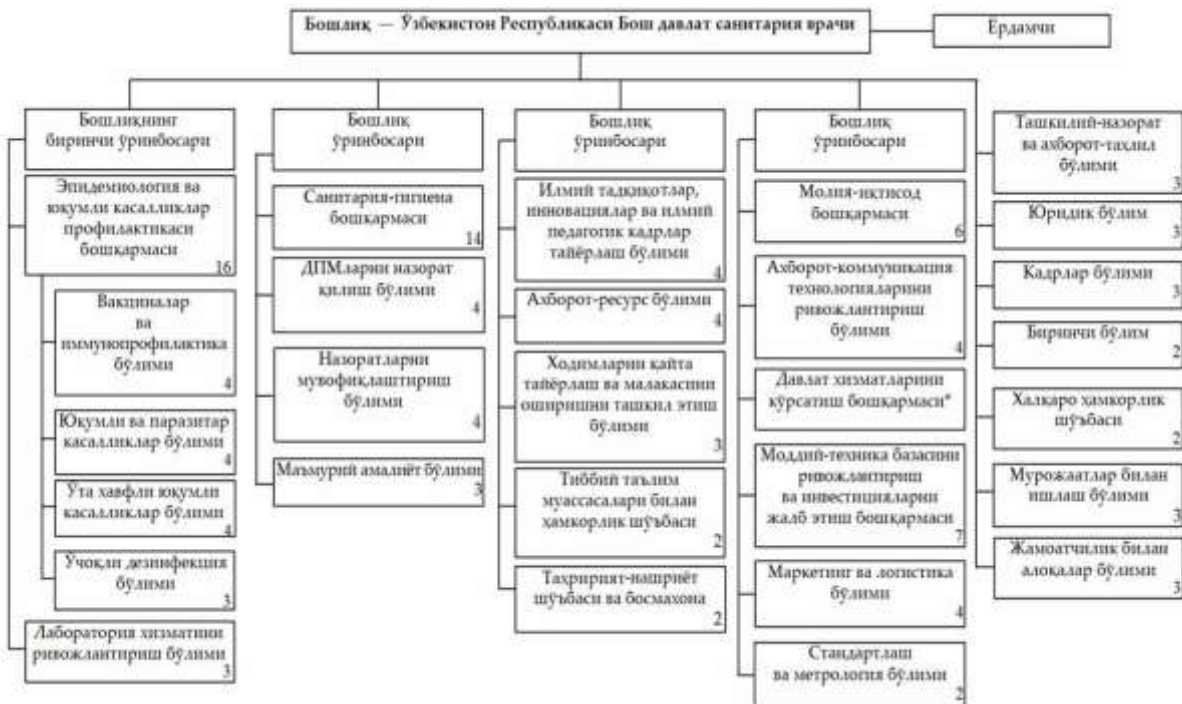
Бошлиқ — Ўзбекистон Республикаси Бош давлат санитария врачи

Ёрдамчи

Бошлиқнинг биринчи ўринбосари

Эпидемиология ва юқумли касалликлар профилактикаси бошқармаси 16

Вакциналар ва иммунопрофилактика бўлими 4

Юқумли ва паразитар касалликлар бўлими 4

Ўта хавфли юқумли касалликлар бўлими 4

Ўчоқли дезинфекция бўлими 3

Лаборатория хизматини ривожлантириш бўлими 3

Бошлиқ ўринбосари

Санитария-гигиена бошқармаси 14

ДПМларни назорат қилиш бўлими 4

Назоратларни мувофиқлаштириш бўлими 4

Маъмурий амалиёт бўлими 3

Бошлиқ ўринбосари

Илмий тадқиқотлар, инновациялар ва илмий педагогик кадрлар тайёрлаш бўлими 4

Ахборот-ресурс бўлими 4

Ходимларни қайта тайёрлаш ва малакасини оширишни ташкил этиш бўлими 3

Тиббий таълим муассасалари билан ҳамкорлик шўъбаси 2

Таҳририят-нашриёт шўъбаси ва босмахона 2

Бошлиқ ўринбосари

Молия-иқтисод бошқармаси 6

Ахборот-коммуникация технологияларини ривожлантириш бўлими 4

Давлат хизматларини кўрсатиш бошқармаси*

Моддий-техника базасини ривожлантириш ва инвестицияларни жалб этиш бошқармаси 7

Маркетинг ва логистика бўлими 4

Стандартлаш ва метрология бўлими 2

Ташкилий-назорат ва ахборот-таҳлил бўлими 3

Юридик бўлим 3

Кадрлар бўлими 3

Биринчи бўлим 2

Халқаро ҳамкорлик шўъбаси 2

Мурожаатлар билан ишлаш бўлими 3

Жамоатчилик билан алоқалар бўлими 3